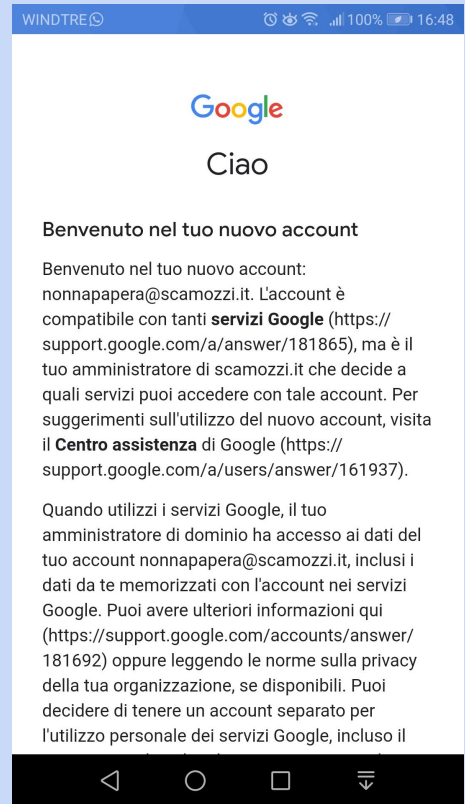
WINDTRE 100% 16:48

Google

Ciao

Benvenuto nel tuo nuovo account

Benvenuto nel tuo nuovo account: nonnapapera@scamozzi.it. L'account è compatibile con tanti **servizi Google** (https://support.google.com/a/answer/181865), ma è il tuo amministratore di scamozzi.it che decide a quali servizi puoi accedere con tale account. Per suggerimenti sull'utilizzo del nuovo account, visita il **Centro assistenza** di Google (https://support.google.com/a/users/answer/161937).

Quando utilizzi i servizi Google, il tuo amministratore di dominio ha accesso ai dati del tuo account nonnapapera@scamozzi.it, inclusi i dati da te memorizzati con l'account nei servizi Google. Puoi avere ulteriori informazioni qui (https://support.google.com/accounts/answer/181692) oppure leggendo le norme sulla privacy della tua organizzazione, se disponibili. Puoi decidere di tenere un account separato per l'utilizzo personale dei servizi Google, incluso il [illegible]